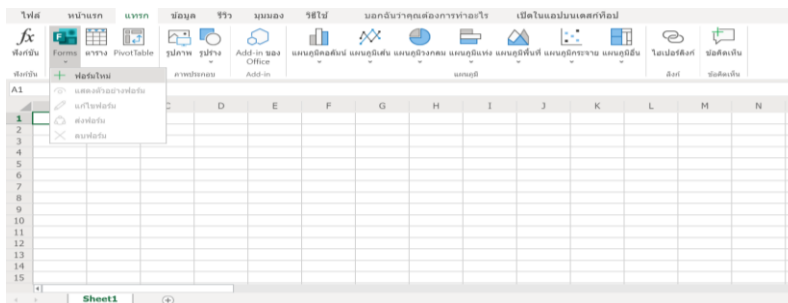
ไฟล์ หน้าแรก แทรก ข้อมูล รีวิว มุมมอง วิธีใช้ บอกฉันว่าคุณต้องการทำอะไร เปิดในแอปบนเดสก์ท็อป

fx ฟังก์ชัน Forms ตาราง PivotTable รูปภาพ รูปร่าง Add-in ของ Office แผนภูมิคอลัมน์ แผนภูมิเส้น แผนภูมิวงกลม แผนภูมิแท่ง แผนภูมิพื้นที่ แผนภูมิกระจาย แผนภูมิอื่น ไฮเปอร์ลิงก์ ข้อคิดเห็น

ฟังก์ชัน ภาพประกอบ Add-in แผนภูมิ ลิงก์ ข้อคิดเห็น

A1

+ ฟอร์มใหม่
แสดงตัวอย่างฟอร์ม
แก้ไขฟอร์ม
ส่งฟอร์ม
ลบฟอร์ม

| | C | D | E | F | G | H | I | J | K | L | M | N |
|---|---|---|---|---|---|---|---|---|---|---|---|---|
| 1 | | | | | | | | | | | | |
| 2 | | | | | | | | | | | | |
| 3 | | | | | | | | | | | | |
| 4 | | | | | | | | | | | | |
| 5 | | | | | | | | | | | | |
| 6 | | | | | | | | | | | | |
| 7 | | | | | | | | | | | | |
| 8 | | | | | | | | | | | | |
| 9 | | | | | | | | | | | | |
| 10 | | | | | | | | | | | | |
| 11 | | | | | | | | | | | | |
| 12 | | | | | | | | | | | | |
| 13 | | | | | | | | | | | | |
| 14 | | | | | | | | | | | | |
| 15 | | | | | | | | | | | | |

Sheet1 +